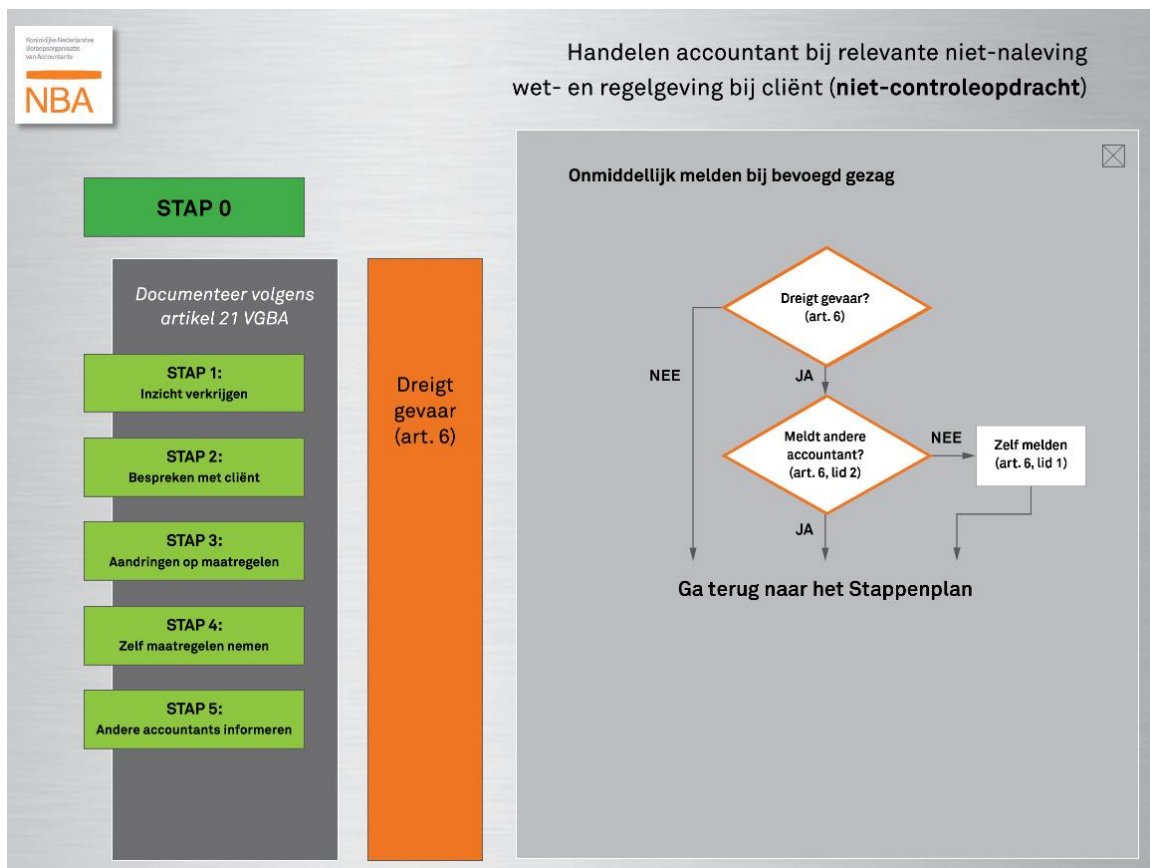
Koninklijke Nederlandse Beroepsorganisatie van Accountants
NBA

Handelen accountant bij relevante niet-naleving wet- en regelgeving bij cliënt (**niet-controleopdracht**)

STAP 0

*Documenteer volgens artikel 21 VGBA*

STAP 1:
Inzicht verkrijgen

STAP 2:
Bespreken met cliënt

STAP 3:
Aandringen op maatregelen

STAP 4:
Zelf maatregelen nemen

STAP 5:
Andere accountants informeren

Dreigt gevaar (art. 6)

Onmiddellijk melden bij bevoegd gezag

Dreigt gevaar? (art. 6)

NEE

JA

Meldt andere accountant? (art. 6, lid 2)

NEE

Zelf melden (art. 6, lid 1)

JA

Ga terug naar het Stappenplan